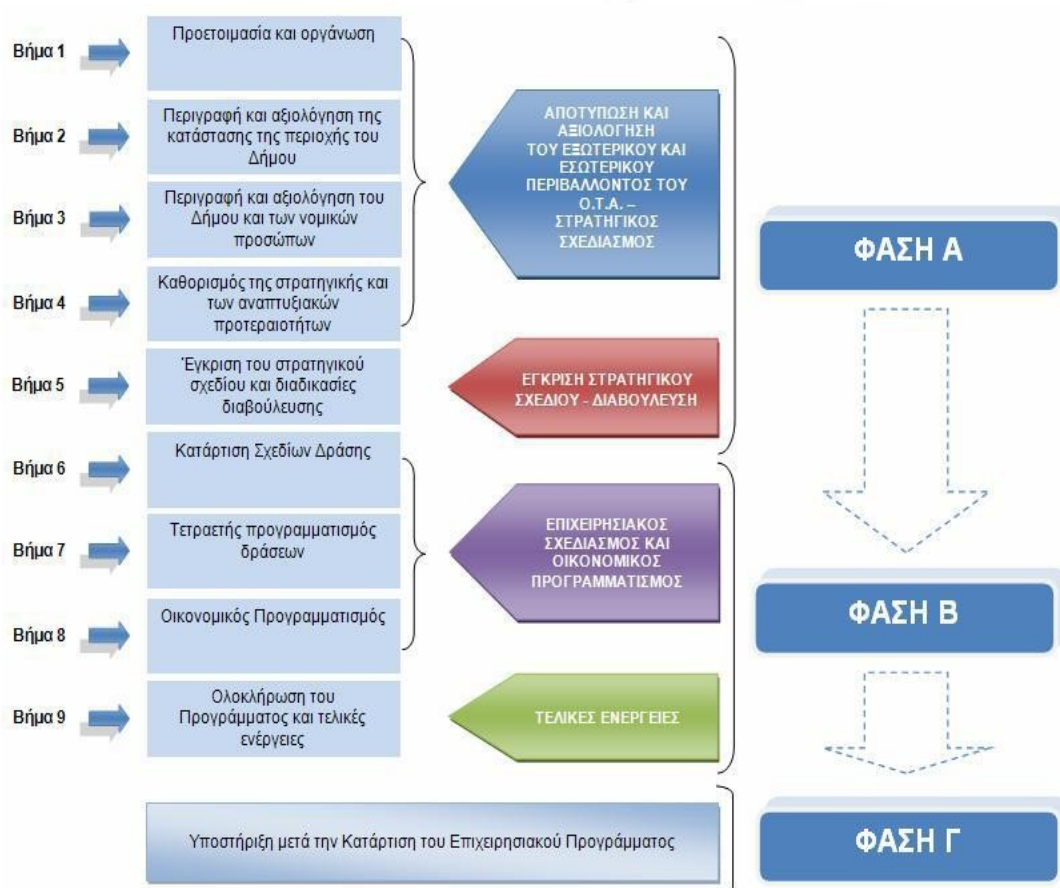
Βήμα 1
Προετοιμασία και οργάνωση

Βήμα 2
Περιγραφή και αξιολόγηση της κατάστασης της περιοχής του Δήμου

Βήμα 3
Περιγραφή και αξιολόγηση του Δήμου και των νομικών προσώπων

Βήμα 4
Καθορισμός της στρατηγικής και των αναπτυξιακών προτεραιοτήτων

ΑΠΟΤΥΠΩΣΗ ΚΑΙ ΑΞΙΟΛΟΓΗΣΗ ΤΟΥ ΕΞΩΤΕΡΙΚΟΥ ΚΑΙ ΕΣΩΤΕΡΙΚΟΥ ΠΕΡΙΒΑΛΛΟΝΤΟΣ ΤΟΥ Ο.Τ.Α. – ΣΤΡΑΤΗΓΙΚΟΣ ΣΧΕΔΙΑΣΜΟΣ

Βήμα 5
Έγκριση του στρατηγικού σχεδίου και διαδικασίες διαβούλευσης

ΕΓΚΡΙΣΗ ΣΤΡΑΤΗΓΙΚΟΥ ΣΧΕΔΙΟΥ - ΔΙΑΒΟΥΛΕΥΣΗ

Βήμα 6
Κατάρτιση Σχεδίων Δράσης

Βήμα 7
Τετραετής προγραμματισμός δράσεων

Βήμα 8
Οικονομικός Προγραμματισμός

ΕΠΙΧΕΙΡΗΣΙΑΚΟΣ ΣΧΕΔΙΑΣΜΟΣ ΚΑΙ ΟΙΚΟΝΟΜΙΚΟΣ ΠΡΟΓΡΑΜΜΑΤΙΣΜΟΣ

Βήμα 9
Ολοκλήρωση του Προγράμματος και τελικές ενέργειες

ΤΕΛΙΚΕΣ ΕΝΕΡΓΕΙΕΣ

Υποστήριξη μετά την Κατάρτιση του Επιχειρησιακού Προγράμματος

ΦΑΣΗ Α

ΦΑΣΗ Β

ΦΑΣΗ Γ